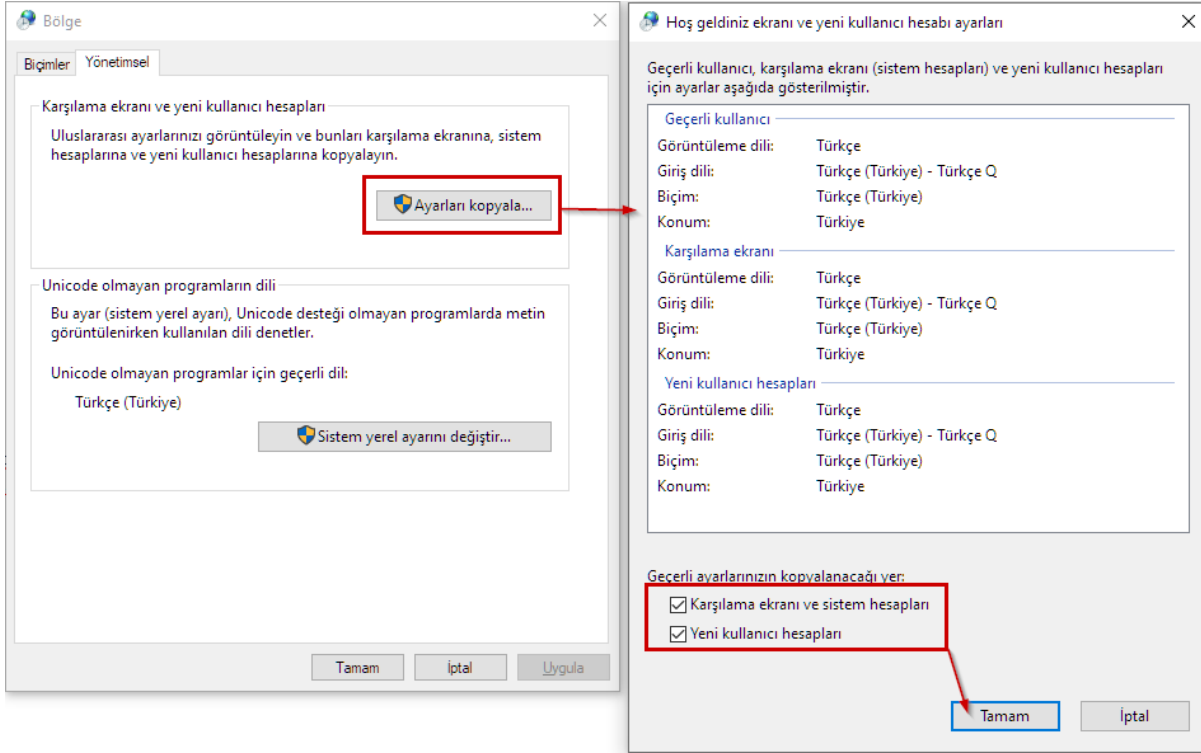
Bölge

Biçimler Yönetimsel

Karşılama ekranı ve yeni kullanıcı hesapları

Uluslararası ayarlarınızı görüntüleyin ve bunları karşılama ekranına, sistem hesaplarına ve yeni kullanıcı hesaplarına kopyalayın.

Ayarları kopyala...

Unicode olmayan programların dili

Bu ayar (sistem yerel ayarı), Unicode desteği olmayan programlarda metin görüntülenirken kullanılan dili denetler.

Unicode olmayan programlar için geçerli dil:

Türkçe (Türkiye)

Sistem yerel ayarını değiştir...

Tamam İptal Uygula

Hoş geldiniz ekranı ve yeni kullanıcı hesabı ayarları

Geçerli kullanıcı, karşılama ekranı (sistem hesapları) ve yeni kullanıcı hesapları için ayarlar aşağıda gösterilmiştir.

Geçerli kullanıcı

| | |
|---|---|
| Görüntüleme dili: | Türkçe |
| Giriş dili: | Türkçe (Türkiye) - Türkçe Q |
| Biçim: | Türkçe (Türkiye) |
| Konum: | Türkiye |

Karşılama ekranı

| | |
|---|---|
| Görüntüleme dili: | Türkçe |
| Giriş dili: | Türkçe (Türkiye) - Türkçe Q |
| Biçim: | Türkçe (Türkiye) |
| Konum: | Türkiye |

Yeni kullanıcı hesapları

| | |
|---|---|
| Görüntüleme dili: | Türkçe |
| Giriş dili: | Türkçe (Türkiye) - Türkçe Q |
| Biçim: | Türkçe (Türkiye) |
| Konum: | Türkiye |

Geçerli ayarlarınızın kopyalanacağı yer:

Karşılama ekranı ve sistem hesapları

Yeni kullanıcı hesapları

Tamam İptal